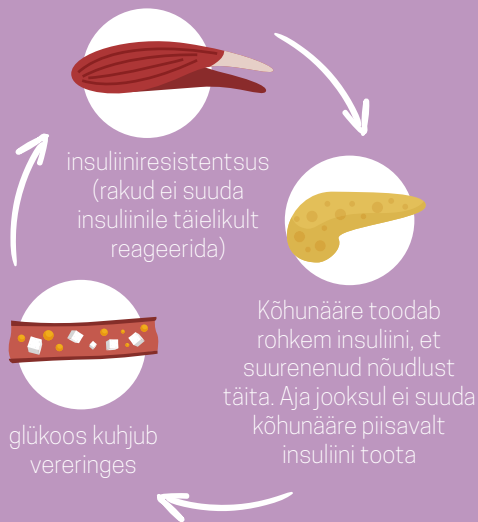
insuliiniresistentsus (rakud ei suuda insuliinile täielikult reageerida)

Kõhunääre toodab rohkem insuliini, et suurenenud nõudlust täita. Aja jooksul ei suuda kõhunääre piisavalt insuliini toota

glükoos kuhjub vereringes